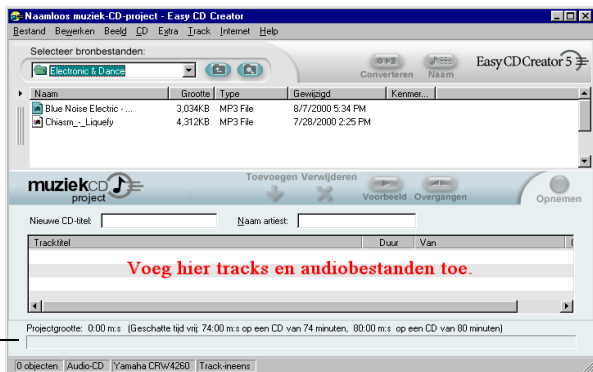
Naamloos muziek-CD-project - Easy CD Creator

Bestand Bewerken Beeld CD Extra Track Internet Help

Selecteer bronbestanden:

Electronic & Dance

Converteren Naam

Easy CD Creator 5

| Naam | Grootte | Type | Gewijzigd | Kenmer... |
|---|---|---|---|---|
| Blue Noise Electric - ... | 3,034KB | MP3 File | 8/7/2000 5:34 PM | |
| Chiasm_-_Liquefy | 4,312KB | MP3 File | 7/28/2000 2:25 PM | |

muziekCD project

Toevoegen Verwijderen

Voorbeeld Overgangen

Opnemen

Nieuwe CD-titel:

Naam artiest:

| Tracktitel | Duur | Van |
|---|---|---|

Voeg hier tracks en audiobestanden toe.

Projectgrootte: 0:00 m:s (Geschatte tijd vrij: 74:00 m:s op een CD van 74 minuten, 80:00 m:s op een CD van 80 minuten)

0 objecten | Audio-CD | Yamaha CRW4260 | Track-ineens